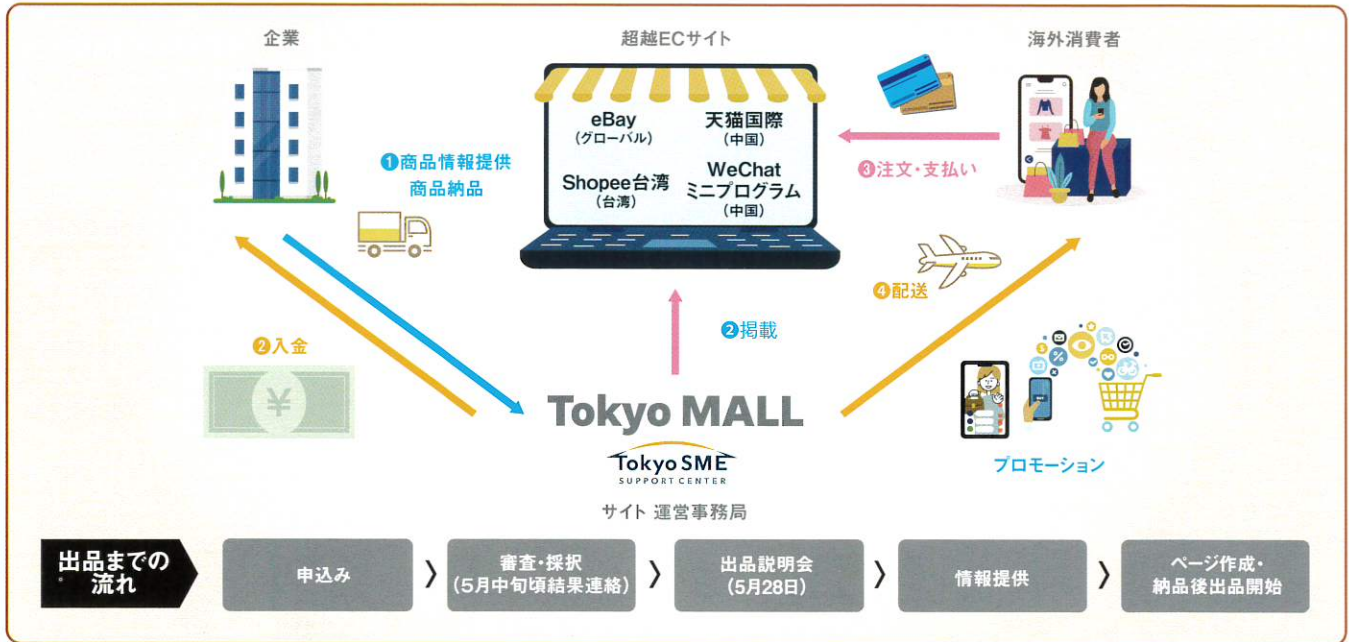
企業

超越ECサイト

海外消費者

eBay
(グローバル)

天猫国際
(中国)

Shopee台湾
(台湾)

WeChat
ミニプログラム
(中国)

❶商品情報提供
商品納品

❸注文・支払い

❷入金

❷掲載

❹配送

¥

Tokyo MALL

Tokyo SME
SUPPORT CENTER

サイト 運営事務局

プロモーション

出品までの流れ

申込み

審査・採択
(5月中旬頃結果連絡)

出品説明会
(5月28日)

情報提供

ページ作成・
納品後出品開始